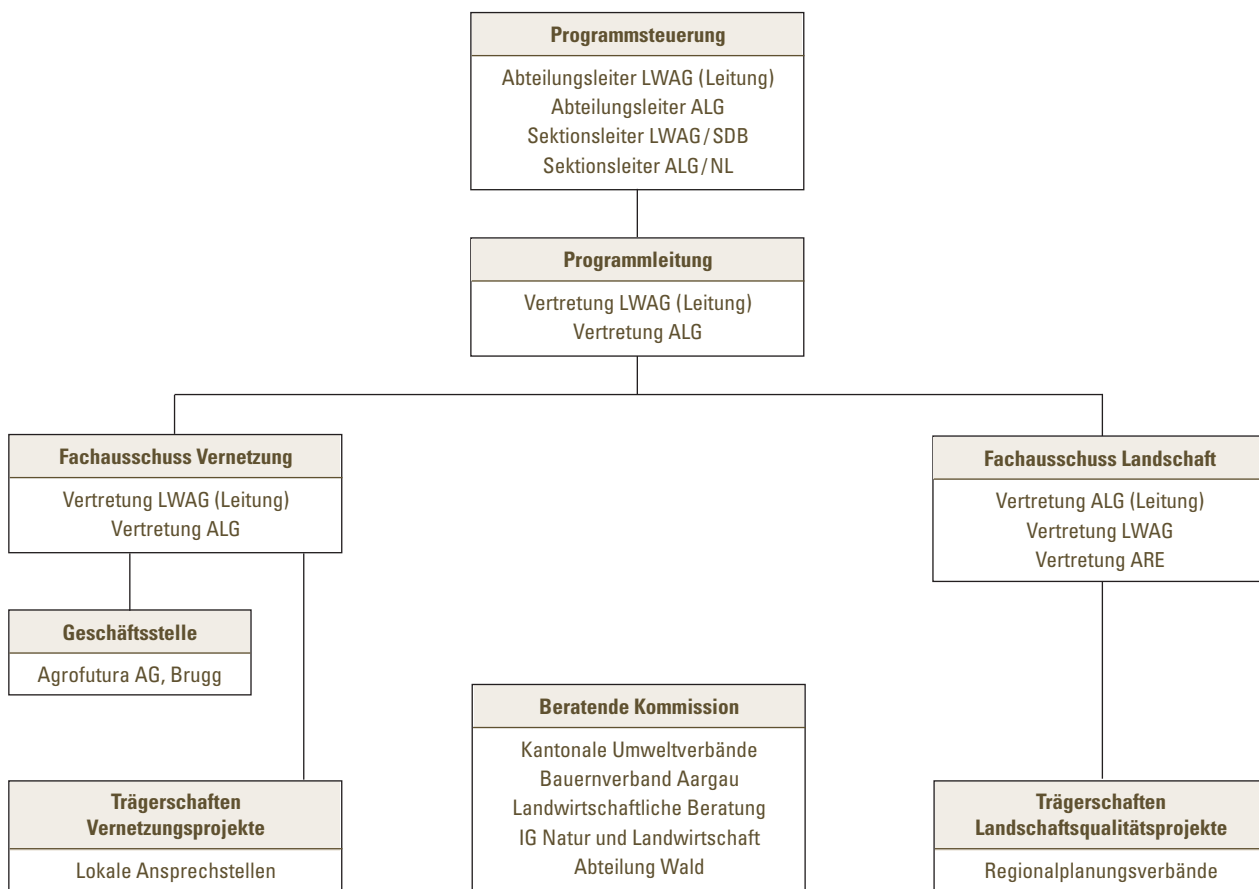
Programmsteuerung

Abteilungsleiter LWAG (Leitung)
Abteilungsleiter ALG
Sektionsleiter LWAG / SDB
Sektionsleiter ALG / NL

Programmleitung

Vertretung LWAG (Leitung)
Vertretung ALG

Fachausschuss Vernetzung

Vertretung LWAG (Leitung)
Vertretung ALG

Geschäftsstelle

Agrofutura AG, Brugg

Trägerschaften Vernetzungsprojekte

Lokale Ansprechstellen

Beratende Kommission

Kantonale Umweltverbände
Bauernverband Aargau
Landwirtschaftliche Beratung
IG Natur und Landwirtschaft
Abteilung Wald

Fachausschuss Landschaft

Vertretung ALG (Leitung)
Vertretung LWAG
Vertretung ARE

Trägerschaften Landschaftsqualitätsprojekte

Regionalplanungsverbände